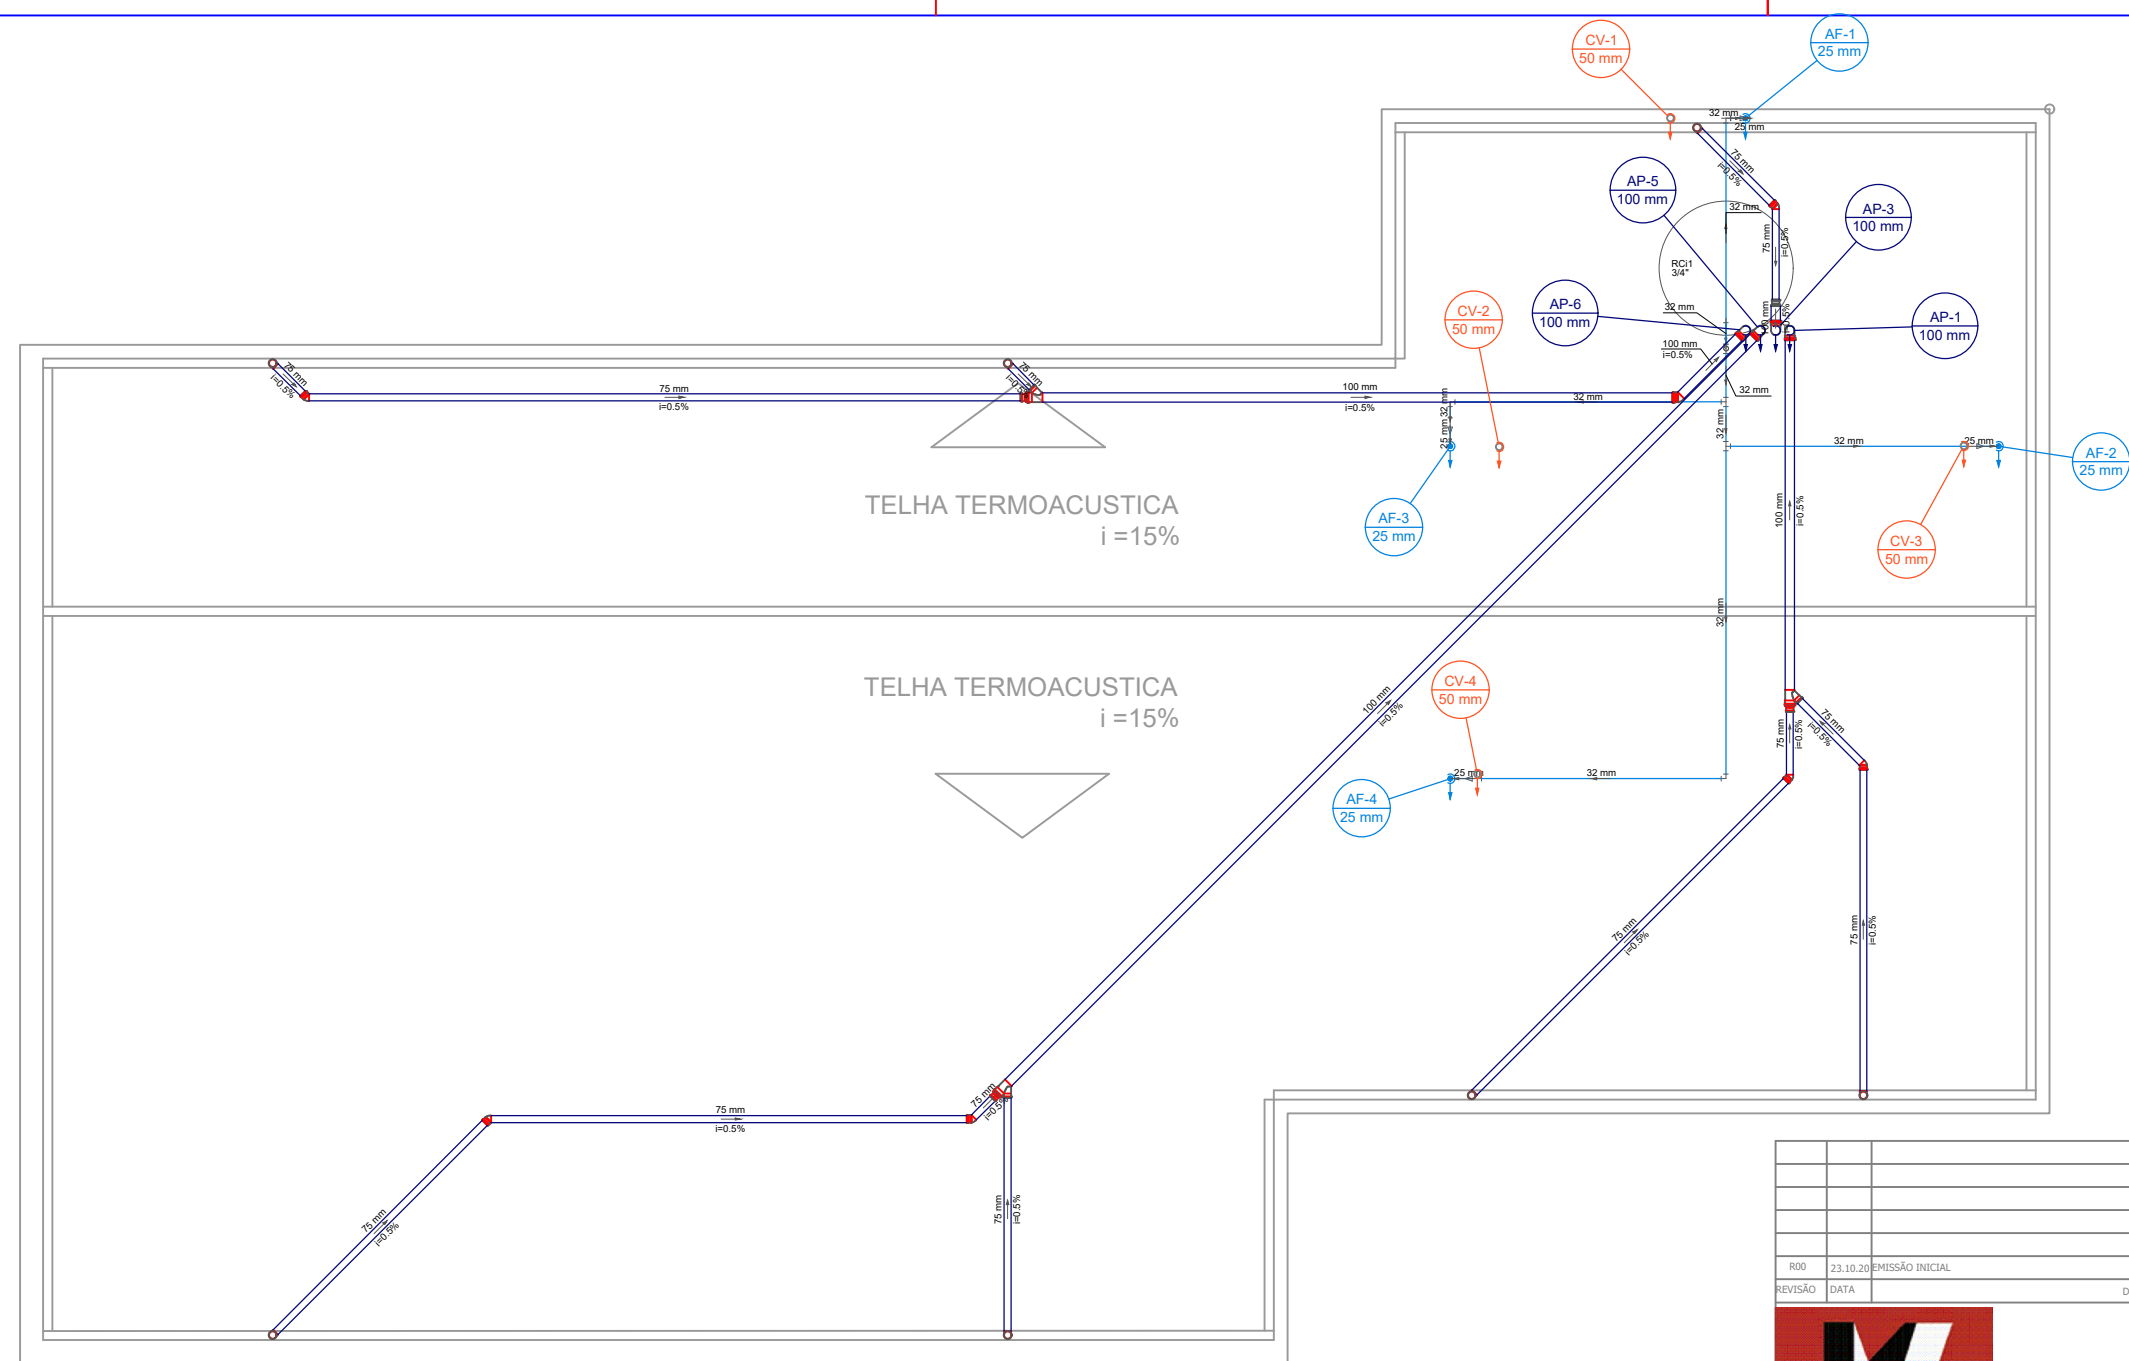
CV-1
50 mm

AF-1
25 mm

32 mm
25 mm
75 mm
i=0.5%

AP-5
100 mm

32 mm

AP-3
100 mm

RCi1
3/4"

75 mm
i=0.5%

CV-2
50 mm

AP-6
100 mm

32 mm

AP-1
100 mm

100 mm
i=0.5%

75 mm
i=0.5%

75 mm
i=0.5%

75 mm
i=0.5%

100 mm
i=0.5%

32 mm

32 mm

25 mm 32 mm

32 mm

32 mm

25 mm

AF-2
25 mm

AF-3
25 mm

TELHA TERMOACUSTICA
i =15%

100 mm
i=0.5%

CV-3
50 mm

32 mm

TELHA TERMOACUSTICA
i =15%

CV-4
50 mm

100 mm
i=0.5%

75 mm
i=0.5%

75 mm
i=0.5%

AF-4
25 mm

25 mm

32 mm

75 mm
i=0.5%

75 mm
i=0.5%

75 mm
i=0.5%

75 mm
i=0.5%

75 mm
i=0.5%

75 mm
i=0.5%

| | | |
|---|---|---|
| | | |
| | | |
| | | |
| | | |
| | | |
| R00 | 23.10.20 | EMISSÃO INICIAL |
| REVISÃO | DATA | |

D